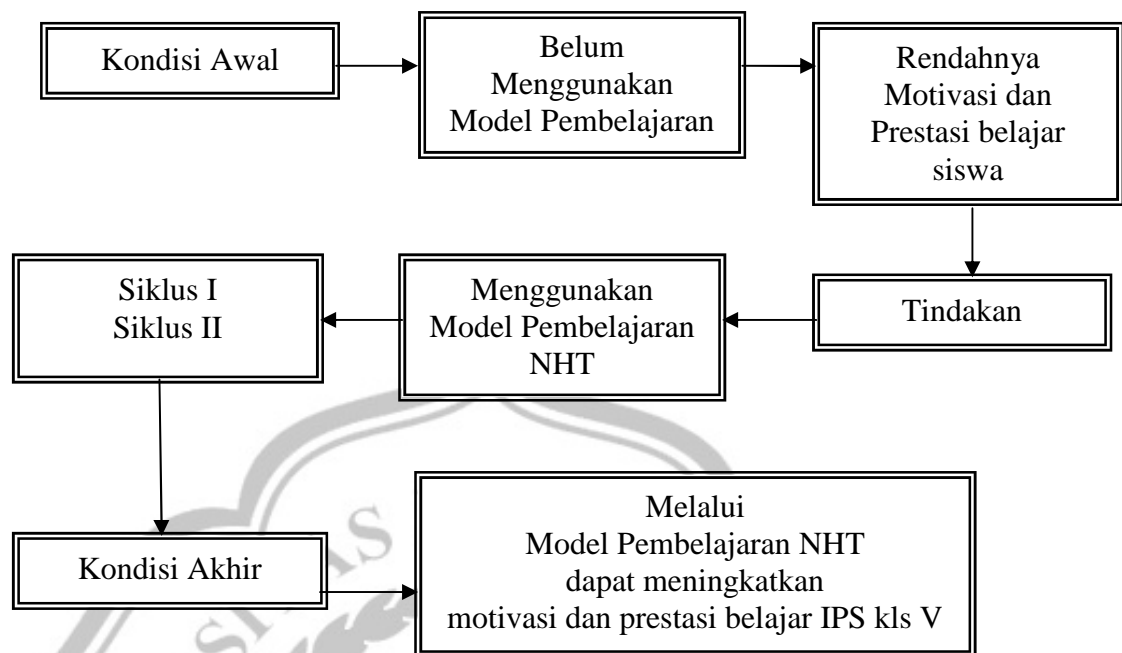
Kondisi Awal

Belum Menggunakan Model Pembelajaran

Rendahnya Motivasi dan Prestasi belajar siswa

Tindakan

Menggunakan Model Pembelajaran NHT

Siklus I
Siklus II

Kondisi Akhir

Melalui
Model Pembelajaran NHT
dapat meningkatkan
motivasi dan prestasi belajar IPS kls V